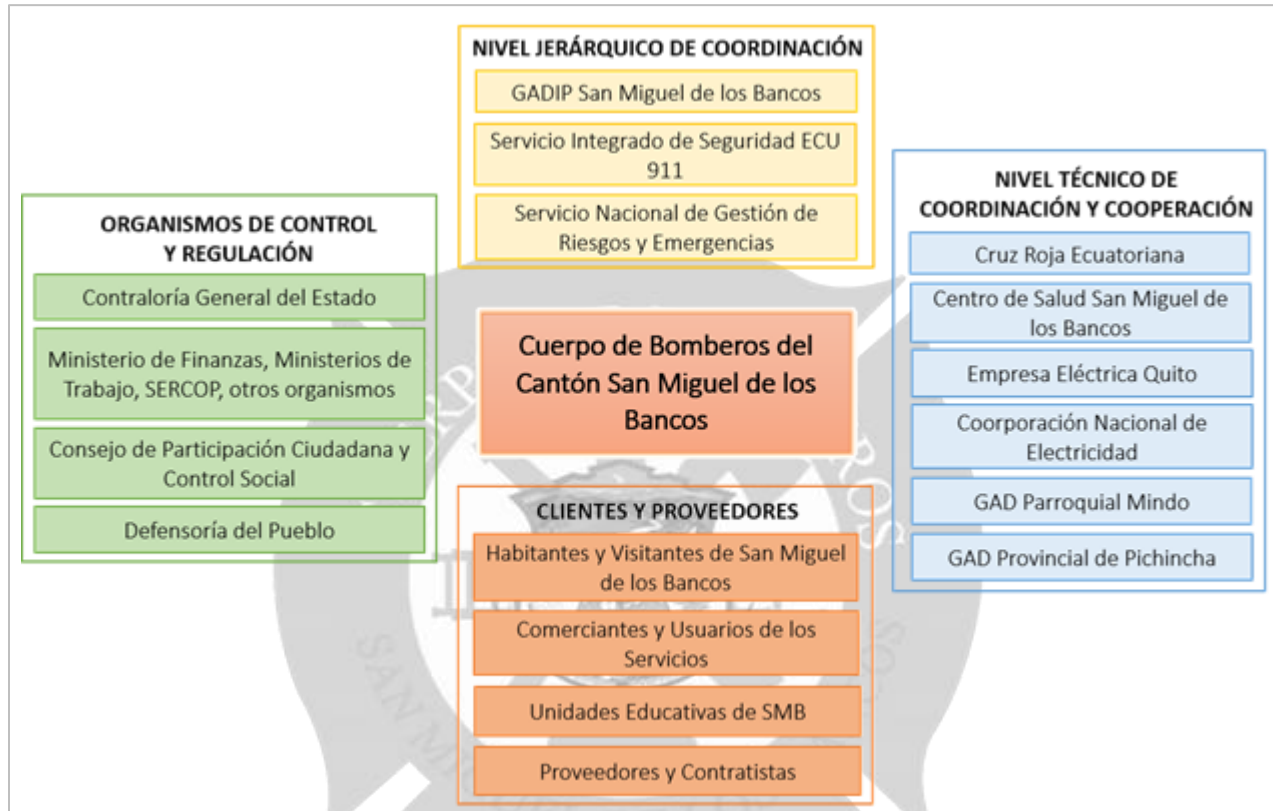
NIVEL JERÁRQUICO DE COORDINACIÓN

GADIP San Miguel de los Bancos

Servicio Integrado de Seguridad ECU 911

Servicio Nacional de Gestión de Riesgos y Emergencias

ORGANISMOS DE CONTROL Y REGULACIÓN

Contraloría General del Estado

Ministerio de Finanzas, Ministerios de Trabajo, SERCOP, otros organismos

Consejo de Participación Ciudadana y Control Social

Defensoría del Pueblo

Cuerpo de Bomberos del Cantón San Miguel de los Bancos

CLIENTES Y PROVEEDORES

Habitantes y Visitantes de San Miguel de los Bancos

Comerciantes y Usuarios de los Servicios

Unidades Educativas de SMB

Proveedores y Contratistas

NIVEL TÉCNICO DE COORDINACIÓN Y COOPERACIÓN

Cruz Roja Ecuatoriana

Centro de Salud San Miguel de los Bancos

Empresa Eléctrica Quito

Coorporación Nacional de Electricidad

GAD Parroquial Mindo

GAD Provincial de Pichincha